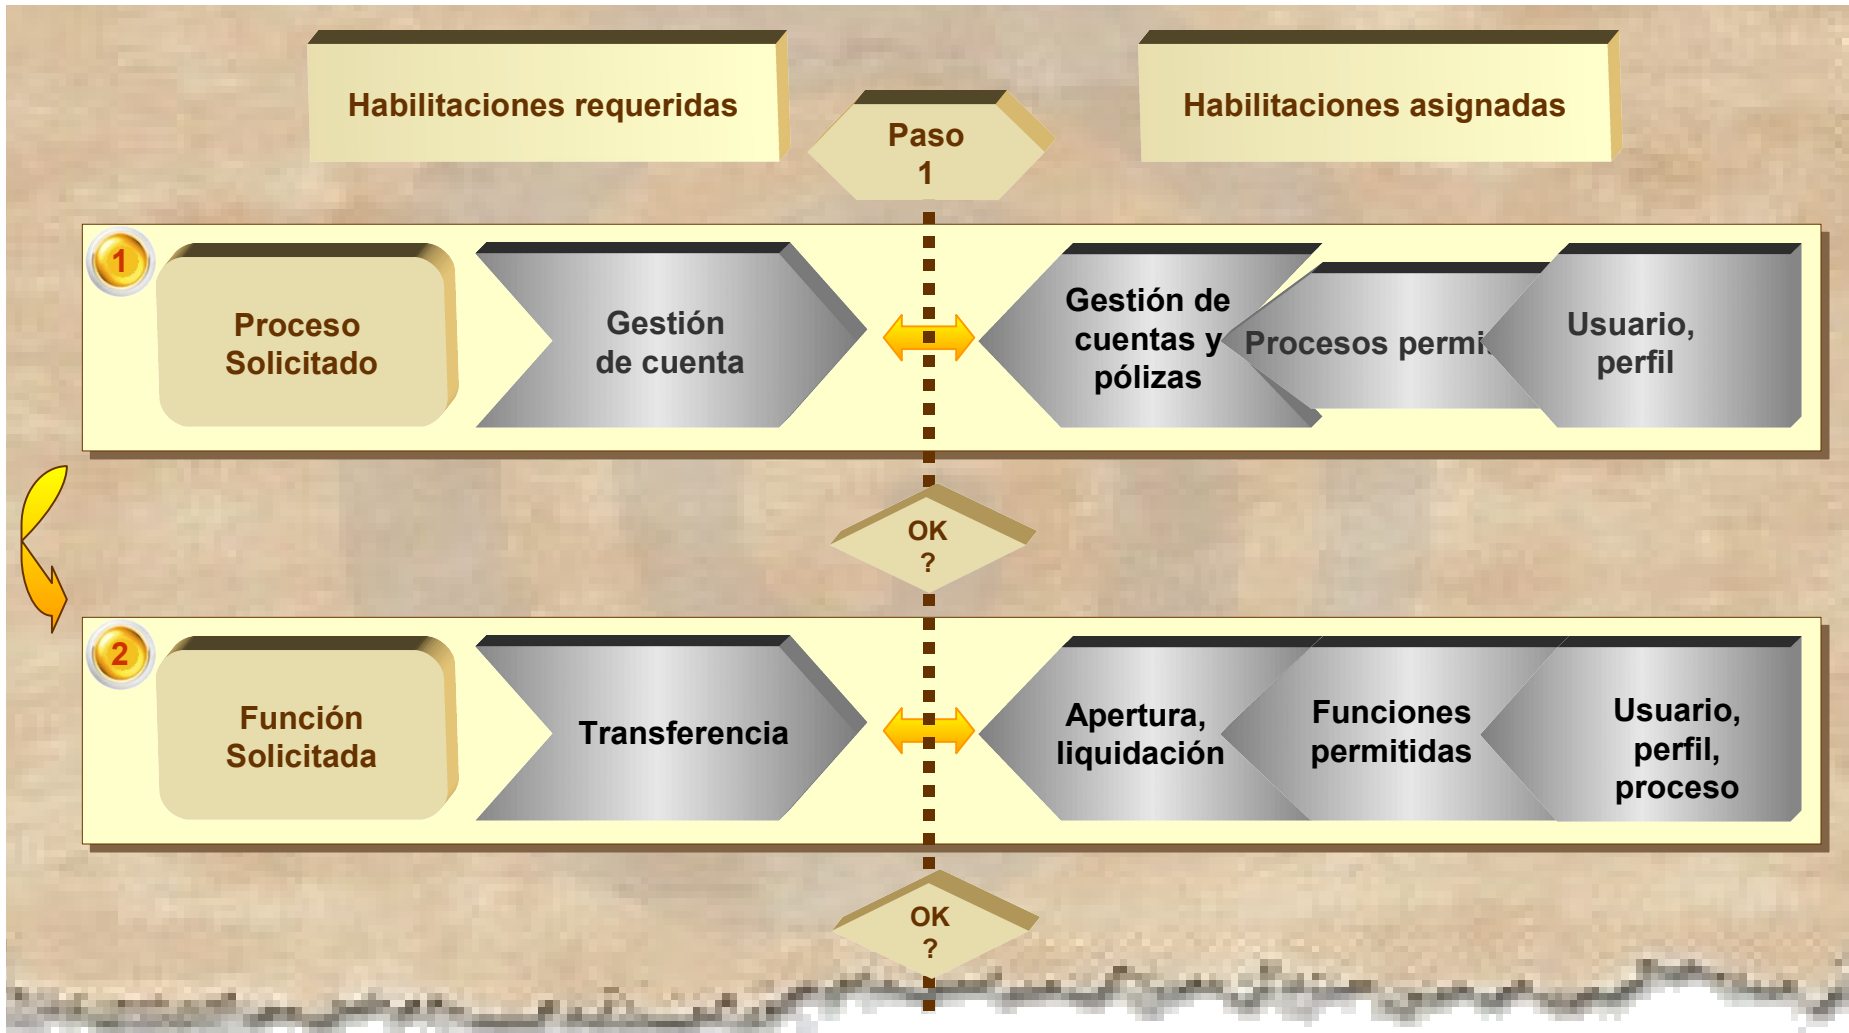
Habilitaciones requeridas

Paso 1

Habilitaciones asignadas

1

Proceso Solicitado

Gestión de cuenta

Gestión de cuentas y pólizas

Procesos permi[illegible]

Usuario, perfil

OK ?

2

Función Solicitada

Transferencia

Apertura, liquidación

Funciones permitidas

Usuario, perfil, proceso

OK ?